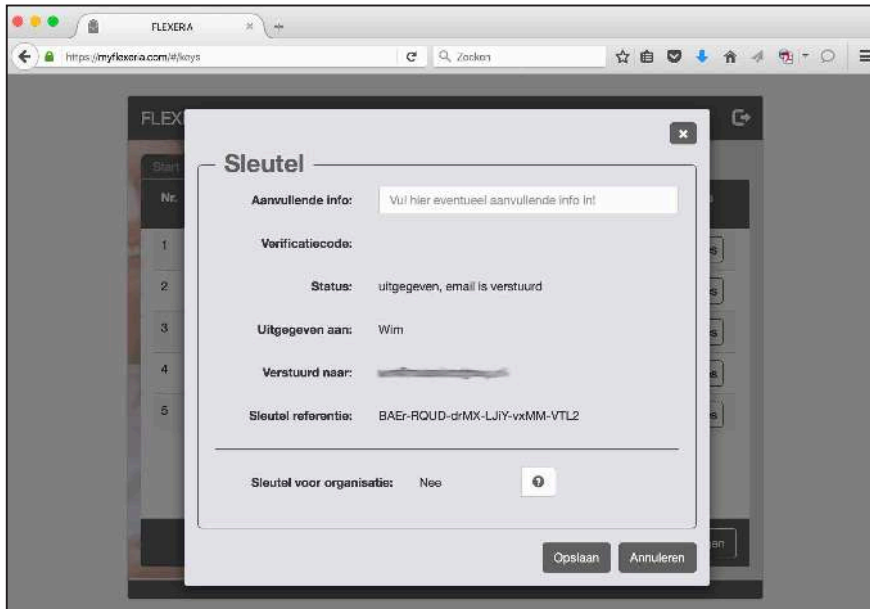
FLEXERA

https://myflexera.com/#/keys

Zoeken

FLEX

Start

Nr.

1

2

3

4

5

Sleutel

Aanvullende info: Vul hier eventueel aanvullende info in!

Verificatiecode:

Status: uitgegeven, email is verstuurd

Uitgegeven aan: Wim

Verstuurd naar: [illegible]

Sleutel referentie: BAEr-RQUD-drMX-LJiY-vxMM-VTL2

Sleutel voor organisatie: Nee

Opslaan Annuleren